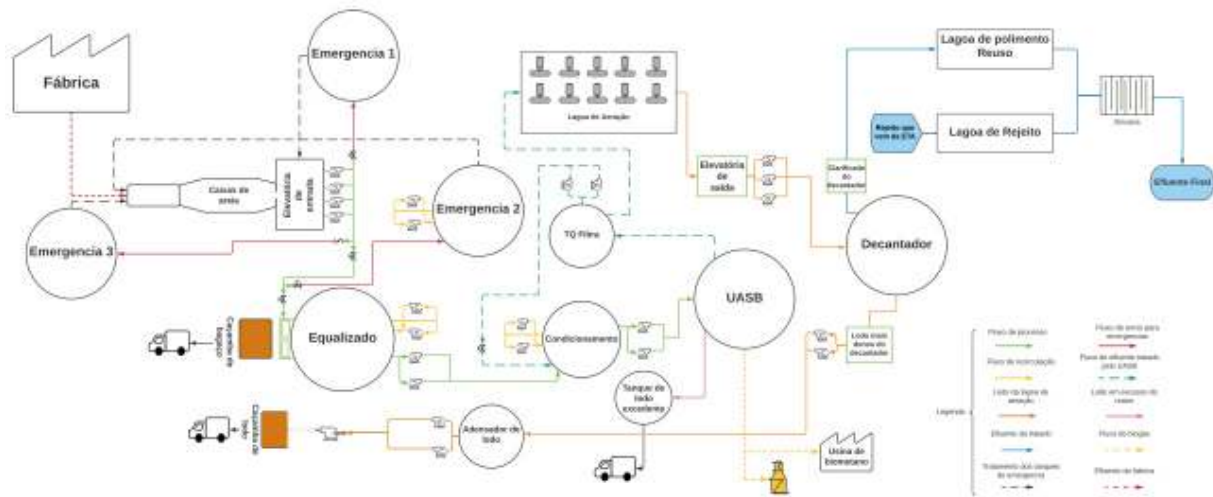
Fábrica

Emergencia 1

Emergencia 2

Emergencia 3

Caixas de areia

Elevatória de entrada

Lagoa de Aeração

Elevatória de saída

Clarificado do Decantador

Lagoa de polimento Reuso

Lagoa de Rejeito

Rejeito que vem da ETA

Efluente Final

TQ Filme

UASB

Decantador

Equalizado

Caçamba de bagaço

Condicionamento

Lodo mais denso do decantador

Tanque de lodo excedente

Adensador de lodo

Caçamba de lodo

Usina de biometano

Legenda

Fluxo de processo

Fluxo de recirculação

Lodo da lagoa de aeração

Efluente de tratado

Tratamento dos tanques de emergencia

Fluxo de arraste para emergencias

Fluxo de efluente tratado pelo UASB

Lodo em excesso do reator

Fluxo de biogás

Efluente da fabrica